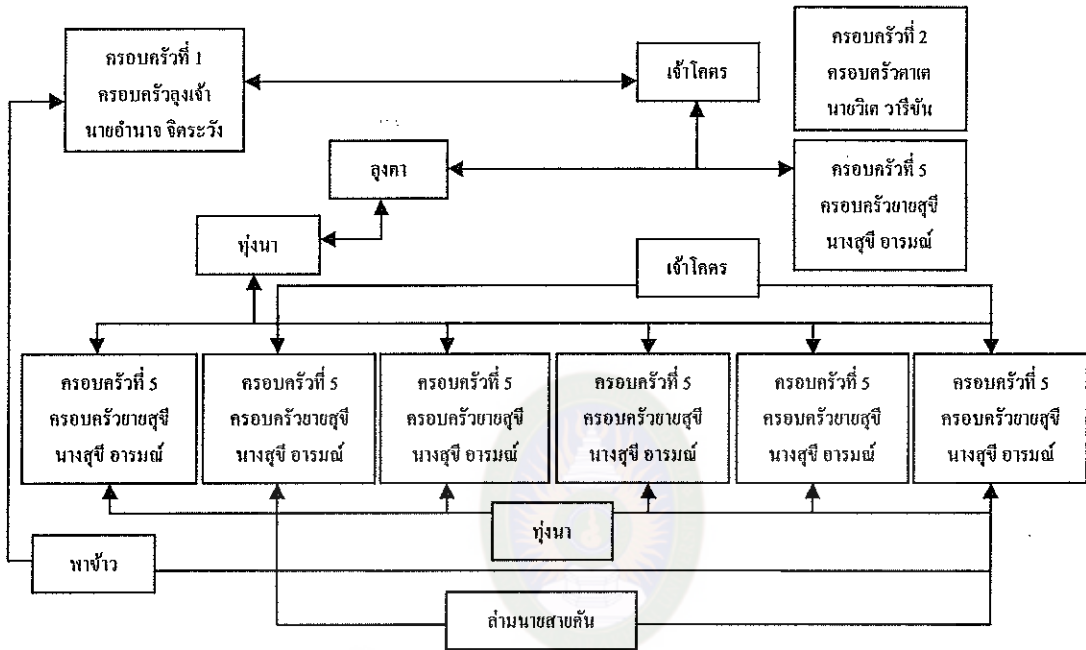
ครอบครัวที่ 1
ครอบครัวลุงเจ้า
นายอำนาจ จิตระวัง

เจ้าโคตร

ครอบครัวที่ 2
ครอบครัวตาเต
นายวิเต วารีขัน

ลุงคา

ครอบครัวที่ 5
ครอบครัวยายสุขี
นางสุขี อารมณ์

ทุ่งนา

เจ้าโคตร

ครอบครัวที่ 5
ครอบครัวยายสุขี
นางสุขี อารมณ์

ครอบครัวที่ 5
ครอบครัวยายสุขี
นางสุขี อารมณ์

ครอบครัวที่ 5
ครอบครัวยายสุขี
นางสุขี อารมณ์

ครอบครัวที่ 5
ครอบครัวยายสุขี
นางสุขี อารมณ์

ครอบครัวที่ 5
ครอบครัวยายสุขี
นางสุขี อารมณ์

ครอบครัวที่ 5
ครอบครัวยายสุขี
นางสุขี อารมณ์

ทุ่งนา

พาข้าว

ล่ามนายสายคัน